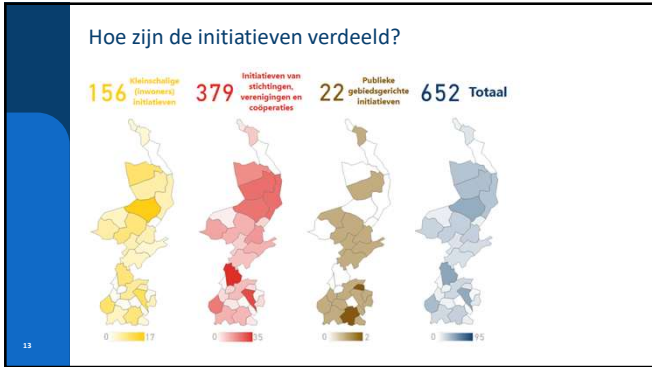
Hoe zijn de initiatieven verdeeld?

156 Kleinschalige (inwoners) initiatieven

379 Initiatieven van stichtingen, verenigingen en coöperaties

22 Publieke gebiedsgerichte initiatieven

652 Totaal

0 17

0 35

0 2

0 95

13